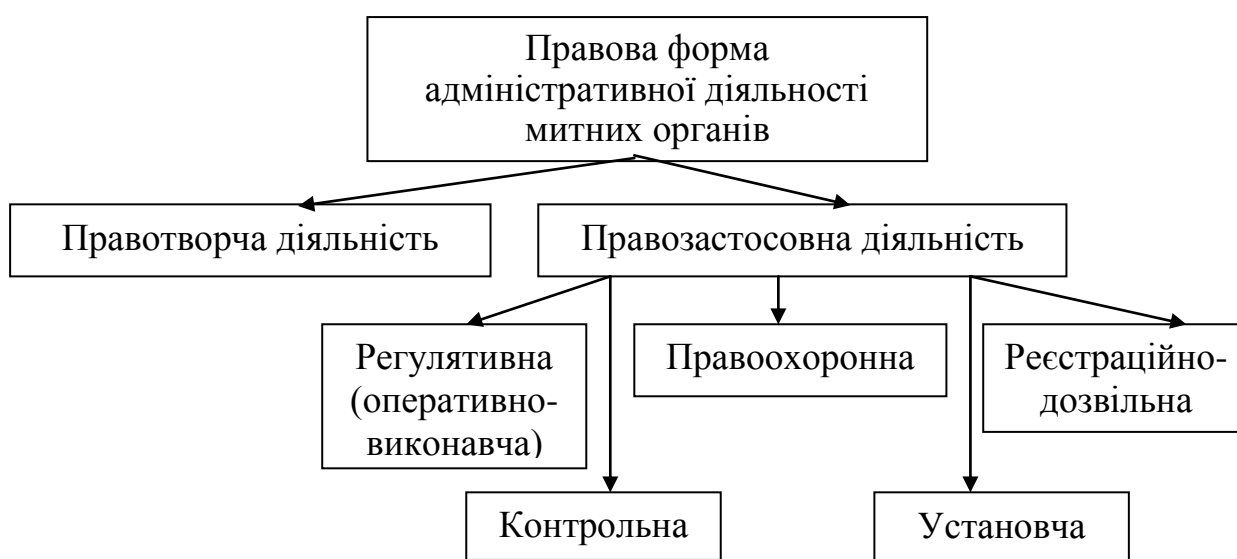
Правова форма адміністративної діяльності митних органів

Правотворча діяльність

Правозастосовна діяльність

Регулятивна (оперативно-виконавча)

Правоохоронна

Реєстраційно-дозвільна

Контрольна

Установча